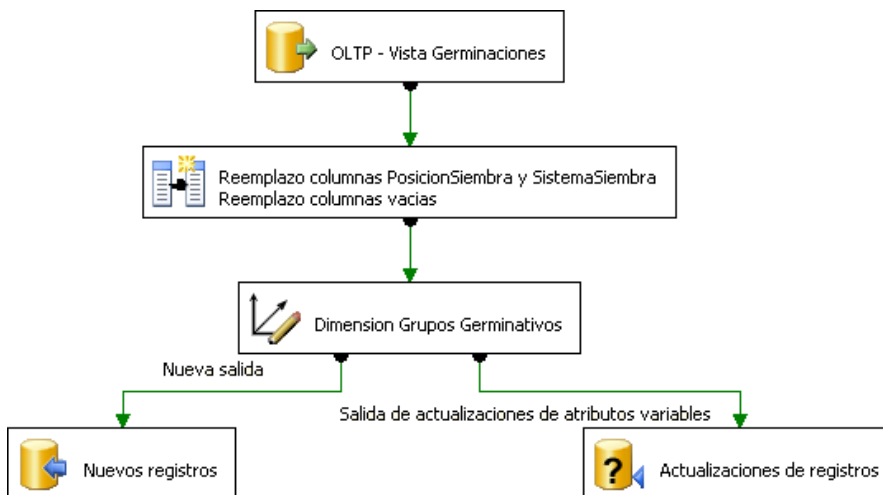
OLTP - Vista Germinaciones

Reemplazo columnas PosicionSiembra y SistemaSiembra
Reemplazo columnas vacias

Dimension Grupos Germinativos

Nueva salida

Salida de actualizaciones de atributos variables

Nuevos registros

Actualizaciones de registros